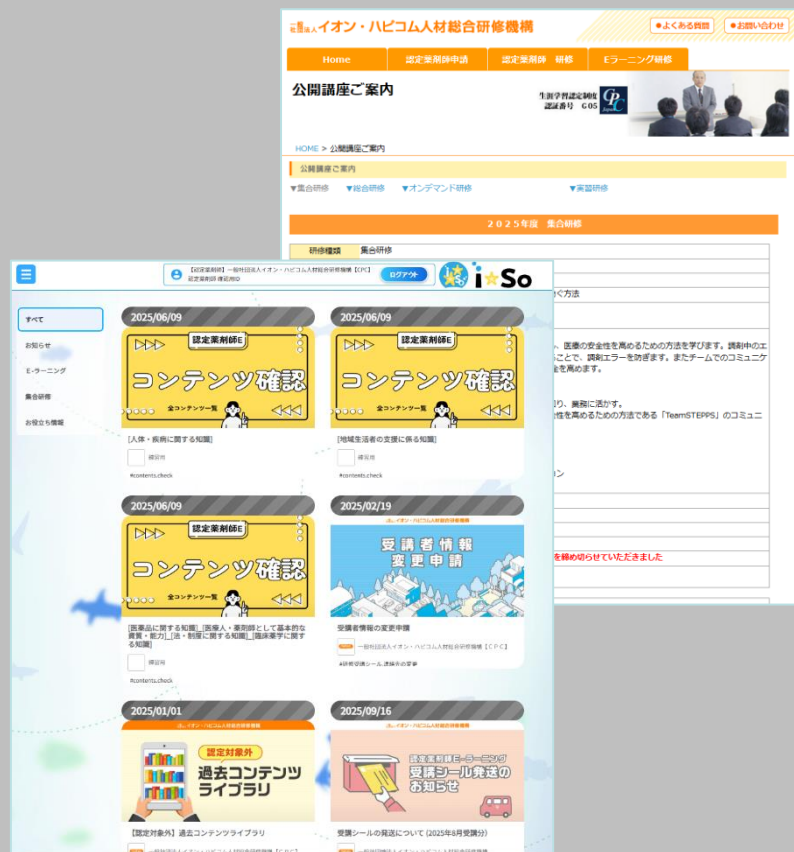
一般社団法人イオン・ハピコム人材総合研修機構

●よくある質問 ●お問い合わせ

Home 認定薬剤師申請 認定薬剤師 研修 Eラーニング研修

公開講座ご案内

生涯学習認定制度 認証番号 G05

HOME > 公開講座ご案内

公開講座ご案内

▼集合研修 ▼総合研修 ▼オンデマンド研修 ▼実習研修

2025年度 集合研修

研修種類 集合研修

ぐ方法

、医療の安全性を高めるための方法を学びます。調剤中のエ ことで、調剤エラーを防ぎます。またチームでのコミュニケ 全を高めます。

り、業務に活かす。 性を高めるための方法である「TeamSTEPPS」のコミュニ

ン

を締め切らせていただきました

【認定薬剤師】一般社団法人イオン・ハピコム人材総合研修機構【CPC】 認定薬剤師 練習用ID

ログアウト

i☆So

すべて
お知らせ
E-ラーニング
集合研修
お役立ち情報

2025/06/09
認定薬剤師E
コンテンツ確認
全コンテンツ一覧
[人体・疾病に関する知識]
練習用
#contents.check

2025/06/09
認定薬剤師E
コンテンツ確認
全コンテンツ一覧
[地域生活者の支援に係る知識]
練習用
#contents.check

2025/06/09
認定薬剤師E
コンテンツ確認
全コンテンツ一覧
[医薬品に関する知識]_[医療人・薬剤師として基本的な資質・能力]_[法・制度に関する知識]_[臨床薬学に関する知識]
練習用
#contents.check

2025/02/19
一般社団法人イオン・ハピコム人材総合研修機構
受講者情報 変更申請
受講者情報の変更申請
一般社団法人イオン・ハピコム人材総合研修機構【CPC】
#研修受講シール,連絡先の変更

2025/01/01
認定対象外
過去コンテンツ ライブラリ
【認定対象外】過去コンテンツライブラリ

2025/09/16
認定薬剤師E-ラーニング
受講シール発送の お知らせ
受講シールの発送について（2025年8月受講分）